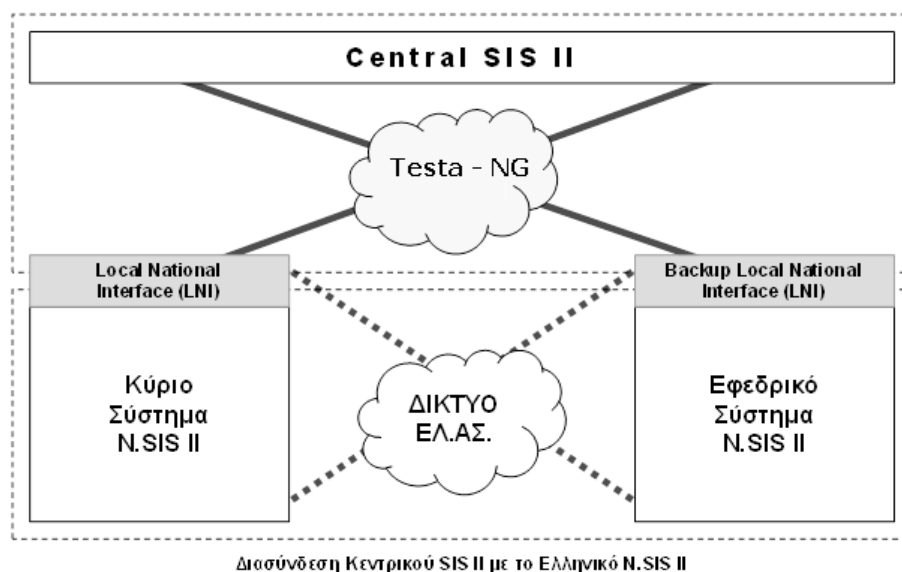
Central SIS II

Testa - NG

Local National Interface (LNI)

Κύριο Σύστημα N.SIS II

ΔΙΚΤΥΟ ΕΛ.ΑΣ.

Backup Local National Interface (LNI)

Εφεδρικό Σύστημα N.SIS II

Διασύνδεση Κεντρικού SIS II με το Ελληνικό N.SIS II